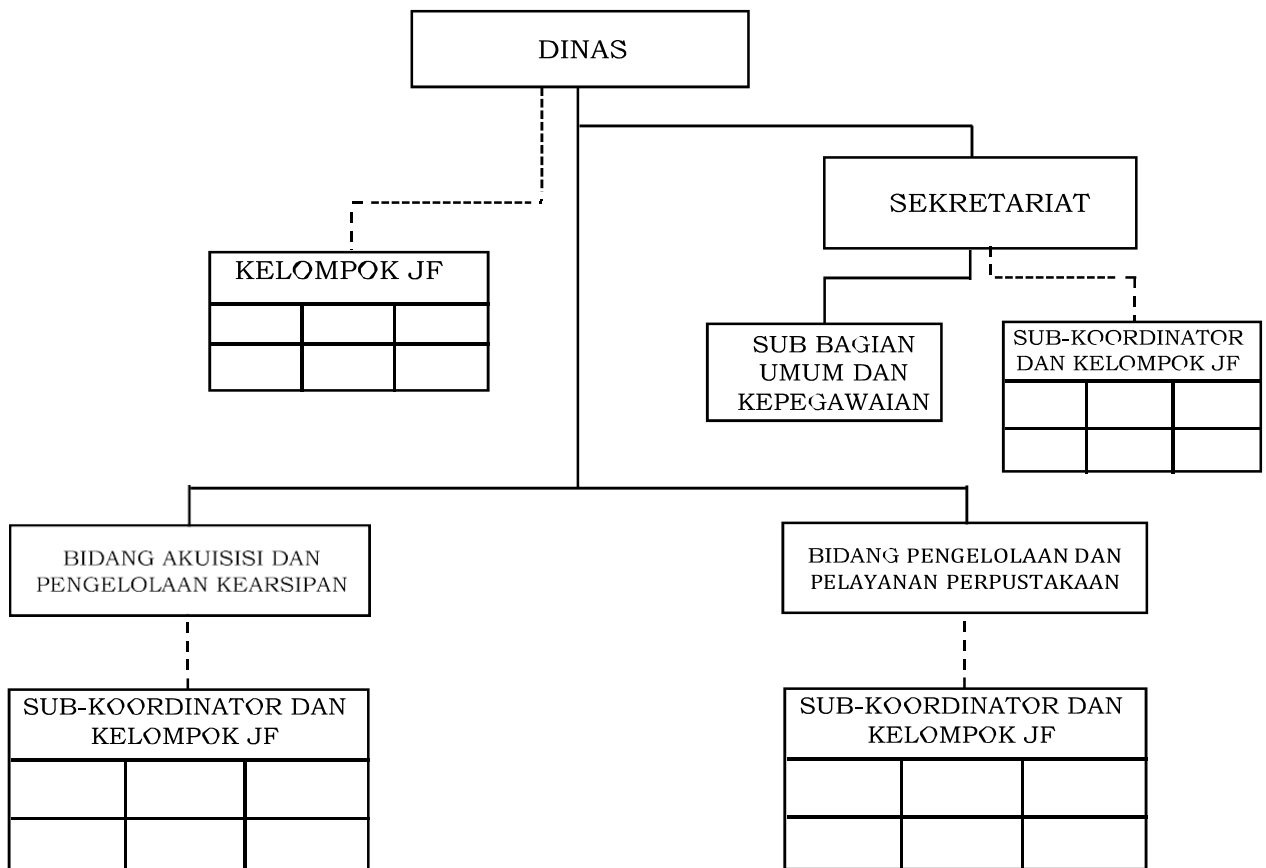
DINAS

KELOMPOK JF

SEKRETARIAT

SUB BAGIAN UMUM DAN KEPEGAWAIAN

SUB-KOORDINATOR DAN KELOMPOK JF

BIDANG AKUISISI DAN PENGELOLAAN KEARSIPAN

SUB-KOORDINATOR DAN KELOMPOK JF

BIDANG PENGELOLAAN DAN PELAYANAN PERPUSTAKAAN

SUB-KOORDINATOR DAN KELOMPOK JF